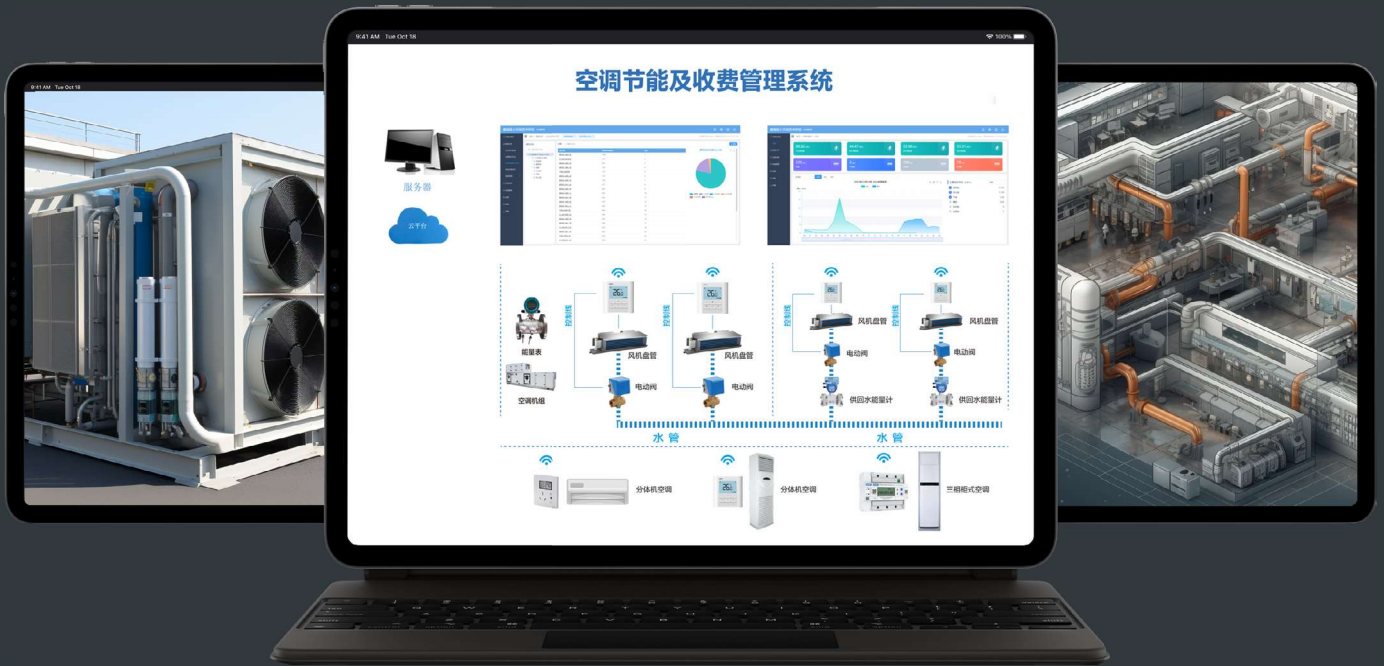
9:41 AM Tue Oct 18

9:41 AM Tue Oct 18

100%

空调节能及收费管理系统

服务器

云平台

控制线

控制线

控制线

控制线

能量表

空调机组

风机盘管

电动阀

风机盘管

电动阀

风机盘管

电动阀

供回水能量计

风机盘管

电动阀

供回水能量计

水 管

水 管

分体机空调

分体机空调

三相柜式空调